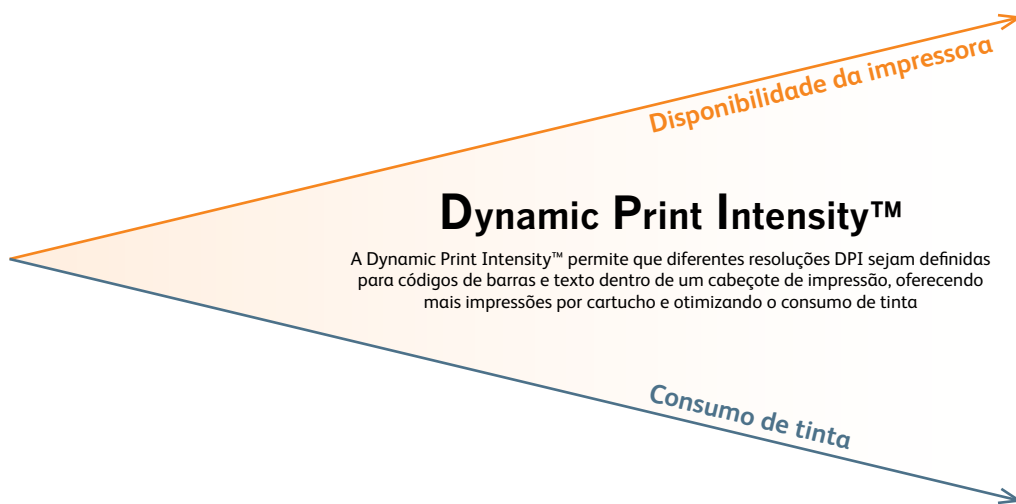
Disponibilidade da impressora

Dynamic Print Intensity™

A Dynamic Print Intensity™ permite que diferentes resoluções DPI sejam definidas para códigos de barras e texto dentro de um cabeçote de impressão, oferecendo mais impressões por cartucho e otimizando o consumo de tinta

Consumo de tinta